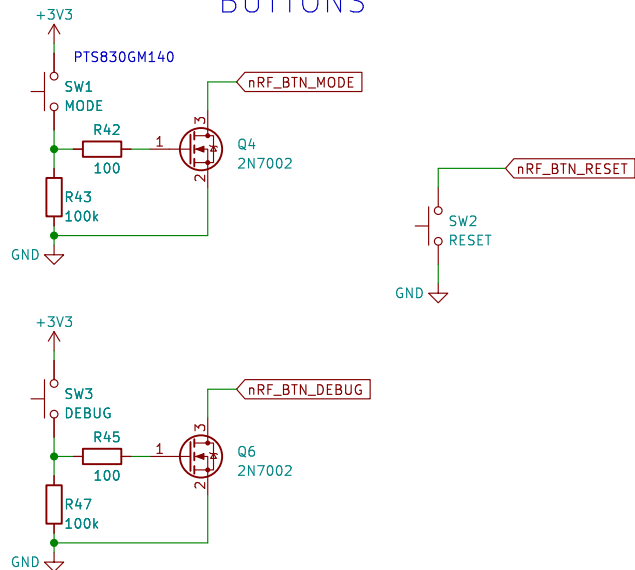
BUTTONS

+3V3

PTS830GM140

SW1
MODE

nRF_BTN_MODE

R42
100

1

3

2

Q4
2N7002

R43
100k

GND

nRF_BTN_RESET

SW2
RESET

GND

+3V3

SW3
DEBUG

nRF_BTN_DEBUG

R45
100

1

3

2

Q6
2N7002

R47
100k

GND